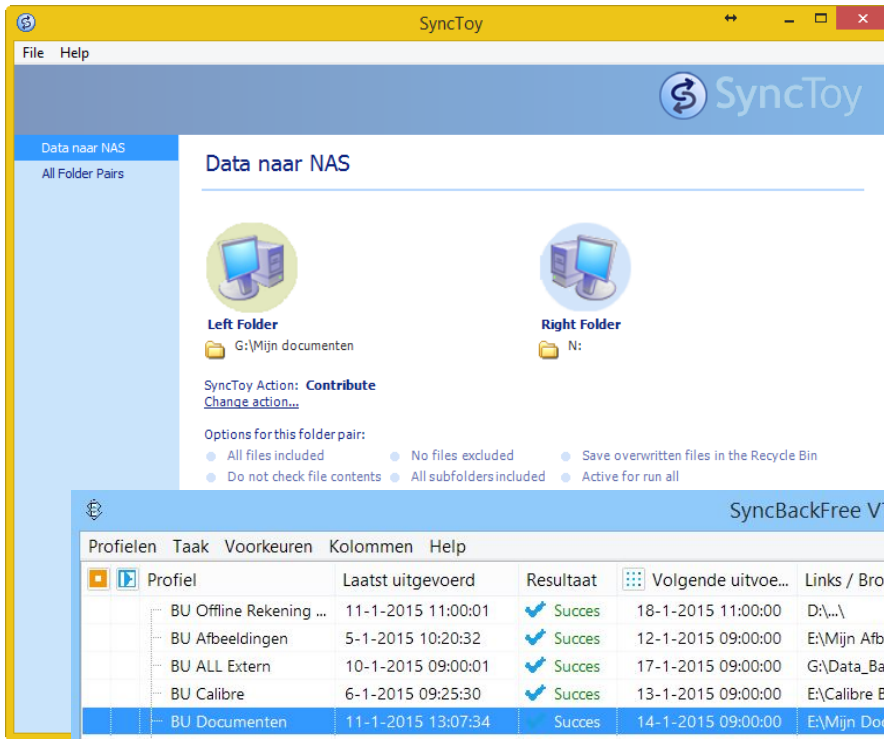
SyncToy

File Help

SyncToy

Data naar NAS

All Folder Pairs

Data naar NAS

Left Folder

G:\Mijn documenten

Right Folder

N:

SyncToy Action: Contribute

Change action...

Options for this folder pair:

All files included

No files excluded

Save overwritten files in the Recycle Bin

Do not check file contents

All subfolders included

Active for run all

SyncBackFree V

Profielen Taak Voorkeuren Kolommen Help

| Profiel | Laatst uitgevoerd | Resultaat | Volgende uitvoe... | Links / Bro |
|---|---|---|---|---|
| BU Offline Rekening ... | 11-1-2015 11:00:01 | Succes | 18-1-2015 11:00:00 | D:\...\ |
| BU Afbeeldingen | 5-1-2015 10:20:32 | Succes | 12-1-2015 09:00:00 | E:\Mijn Afb |
| BU ALL Extern | 10-1-2015 09:00:01 | Succes | 17-1-2015 09:00:00 | G:\Data_Ba |
| BU Calibre | 6-1-2015 09:25:30 | Succes | 13-1-2015 09:00:00 | E:\Calibre B |
| BU Documenten | 11-1-2015 13:07:34 | Succes | 14-1-2015 09:00:00 | E:\Mijn Doc |